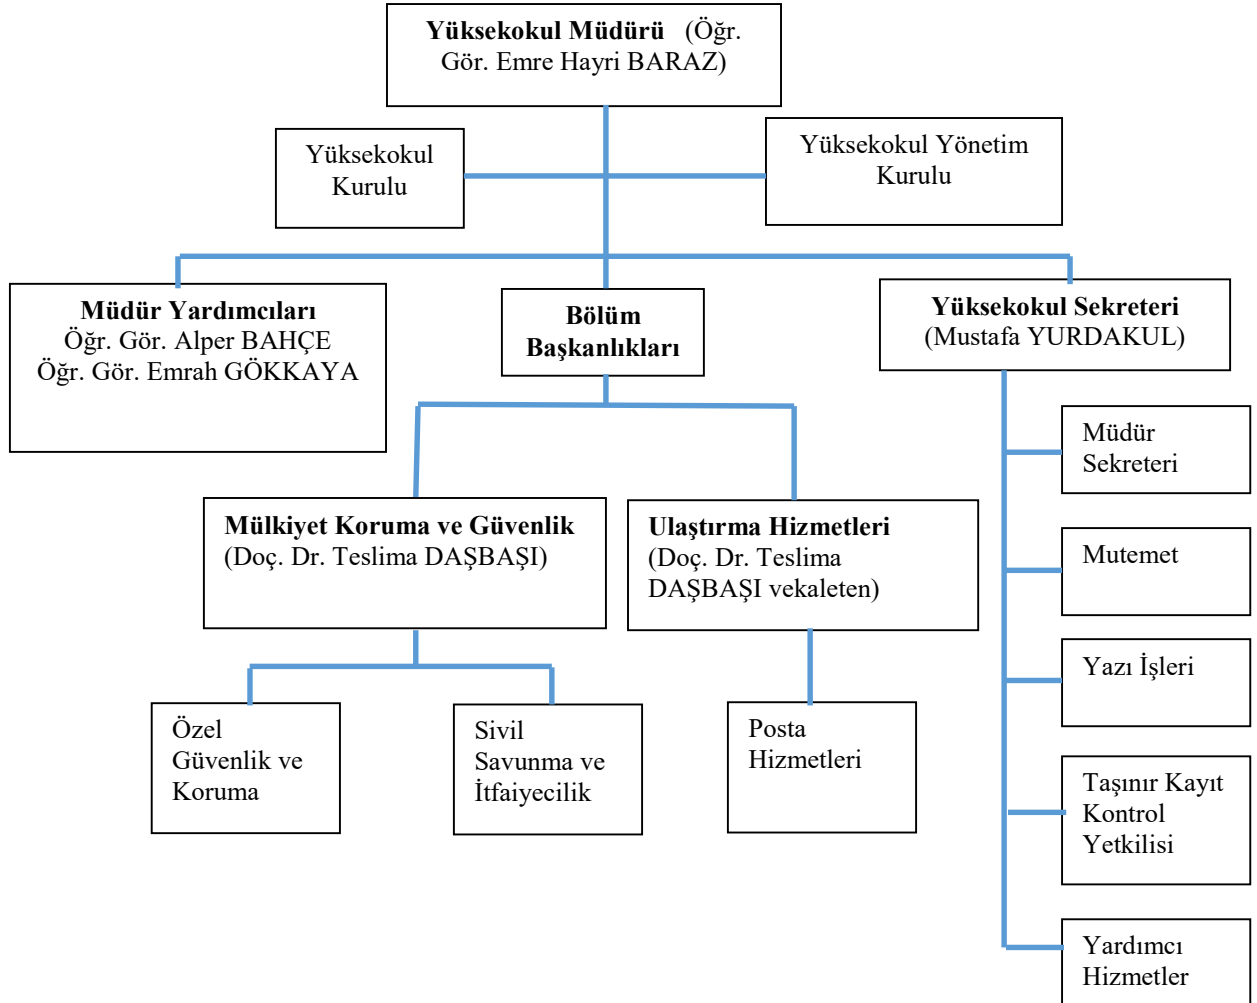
Yüksekokul Müdürü (Öğr. Gör. Emre Hayri BARAZ)

Yüksekokul Kurulu

Yüksekokul Yönetim Kurulu

Müdür Yardımcıları
Öğr. Gör. Alper BAHÇE
Öğr. Gör. Emrah GÖKKAYA

Bölüm Başkanlıkları

Yüksekokul Sekreteri
(Mustafa YURDAKUL)

Mülkiyet Koruma ve Güvenlik
(Doç. Dr. Teslima DAŞBAŞI)

Ulaştırma Hizmetleri
(Doç. Dr. Teslima DAŞBAŞI vekaleten)

Özel Güvenlik ve Koruma

Sivil Savunma ve İtfaiyecilik

Posta Hizmetleri

Müdür Sekreteri

Mutemet

Yazı İşleri

Taşınır Kayıt Kontrol Yetkilisi

Yardımcı Hizmetler